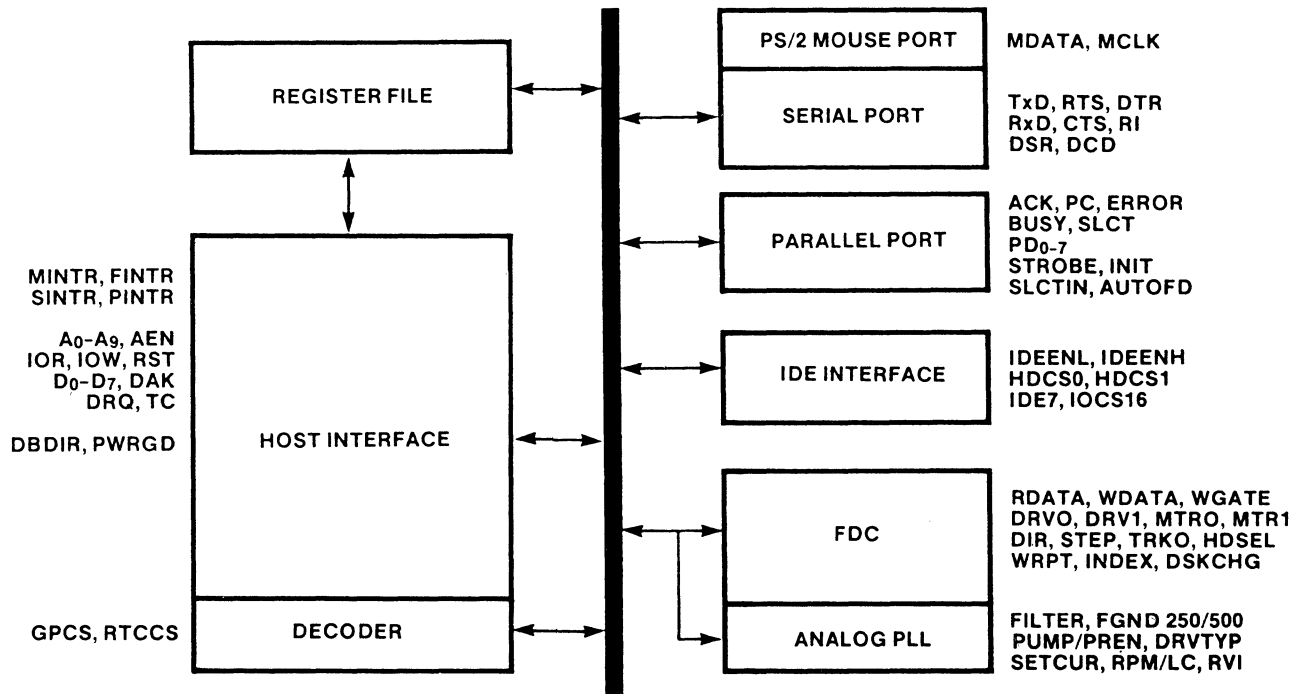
REGISTER FILE

MINTR, FINTR
SINTR, PINTR

$A_0$-$A_9$, AEN
IOR, IOW, RST
$D_0$-$D_7$, DAK
DRQ, TC

DBDIR, PWRGD

HOST INTERFACE

GPCS, RTCCS

DECODER

PS/2 MOUSE PORT

MDATA, MCLK

SERIAL PORT

TxD, RTS, DTR
RxD, CTS, RI
DSR, DCD

PARALLEL PORT

ACK, PC, ERROR
BUSY, SLCT
$PD_{0-7}$
STROBE, INIT
SLCTIN, AUTOFD

IDE INTERFACE

IDEENL, IDEENH
HDCS0, HDCS1
IDE7, IOCS16

FDC

RDATA, WDATA, WGATE
DRVO, DRV1, MTRO, MTR1
DIR, STEP, TRKO, HDSEL
WRPT, INDEX, DSKCHG

ANALOG PLL

FILTER, FGND 250/500
PUMP/PREN, DRVTYP
SETCUR, RPM/LC, RVI